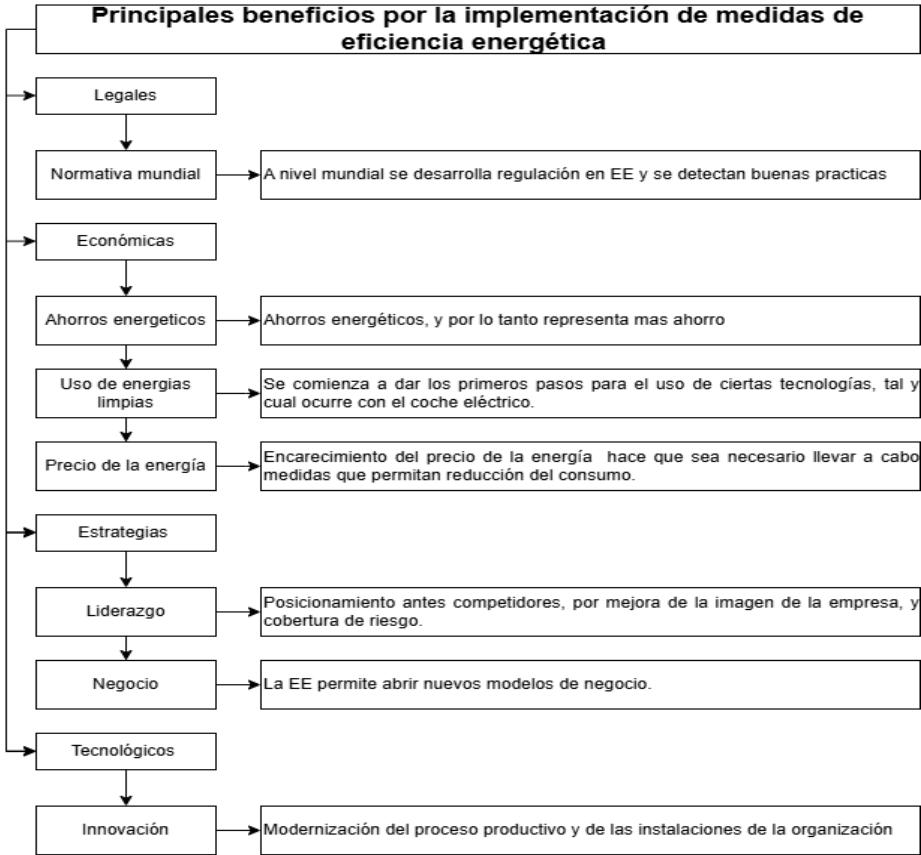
Principales beneficios por la implementación de medidas de eficiencia energética

Legales

Normativa mundial

A nivel mundial se desarrolla regulación en EE y se detectan buenas practicas

Económicas

Ahorros energeticos

Ahorros energéticos, y por lo tanto representa mas ahorro

Uso de energias limpias

Se comienza a dar los primeros pasos para el uso de ciertas tecnologías, tal y cual ocurre con el coche eléctrico.

Precio de la energía

Encarecimiento del precio de la energía hace que sea necesario llevar a cabo medidas que permitan reducción del consumo.

Estrategias

Liderazgo

Posicionamiento antes competidores, por mejora de la imagen de la empresa, y cobertura de riesgo.

Negocio

La EE permite abrir nuevos modelos de negocio.

Tecnológicos

Innovación

Modernización del proceso productivo y de las instalaciones de la organización